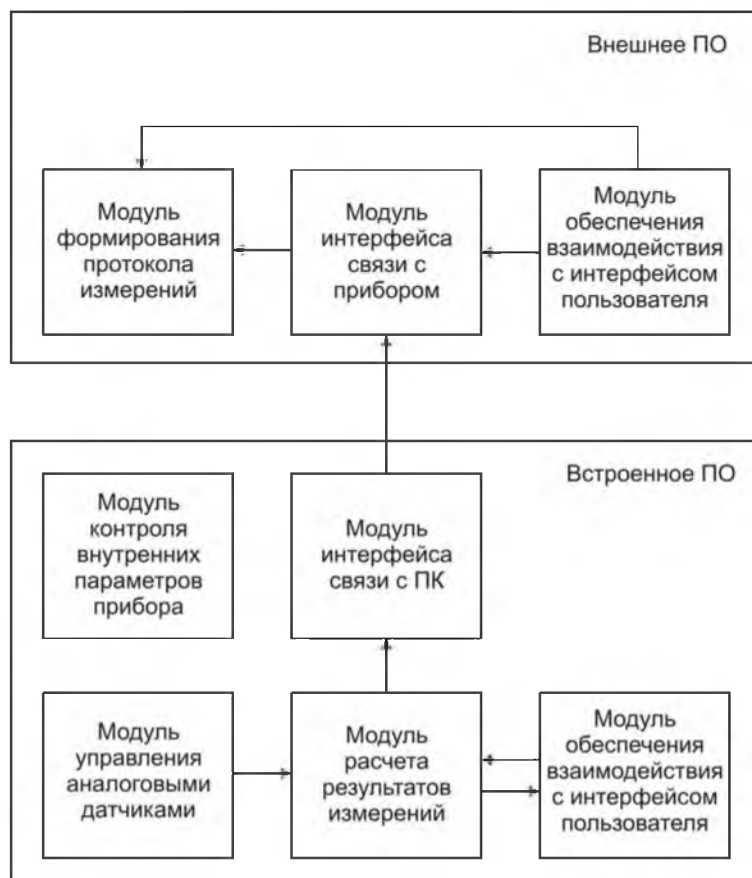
Внешнее ПО

Модуль формирования протокола измерений

Модуль интерфейса связи с прибором

Модуль обеспечения взаимодействия с интерфейсом пользователя

Встроенное ПО

Модуль контроля внутренних параметров прибора

Модуль интерфейса связи с ПК

Модуль управления аналоговыми датчиками

Модуль расчета результатов измерений

Модуль обеспечения взаимодействия с интерфейсом пользователя